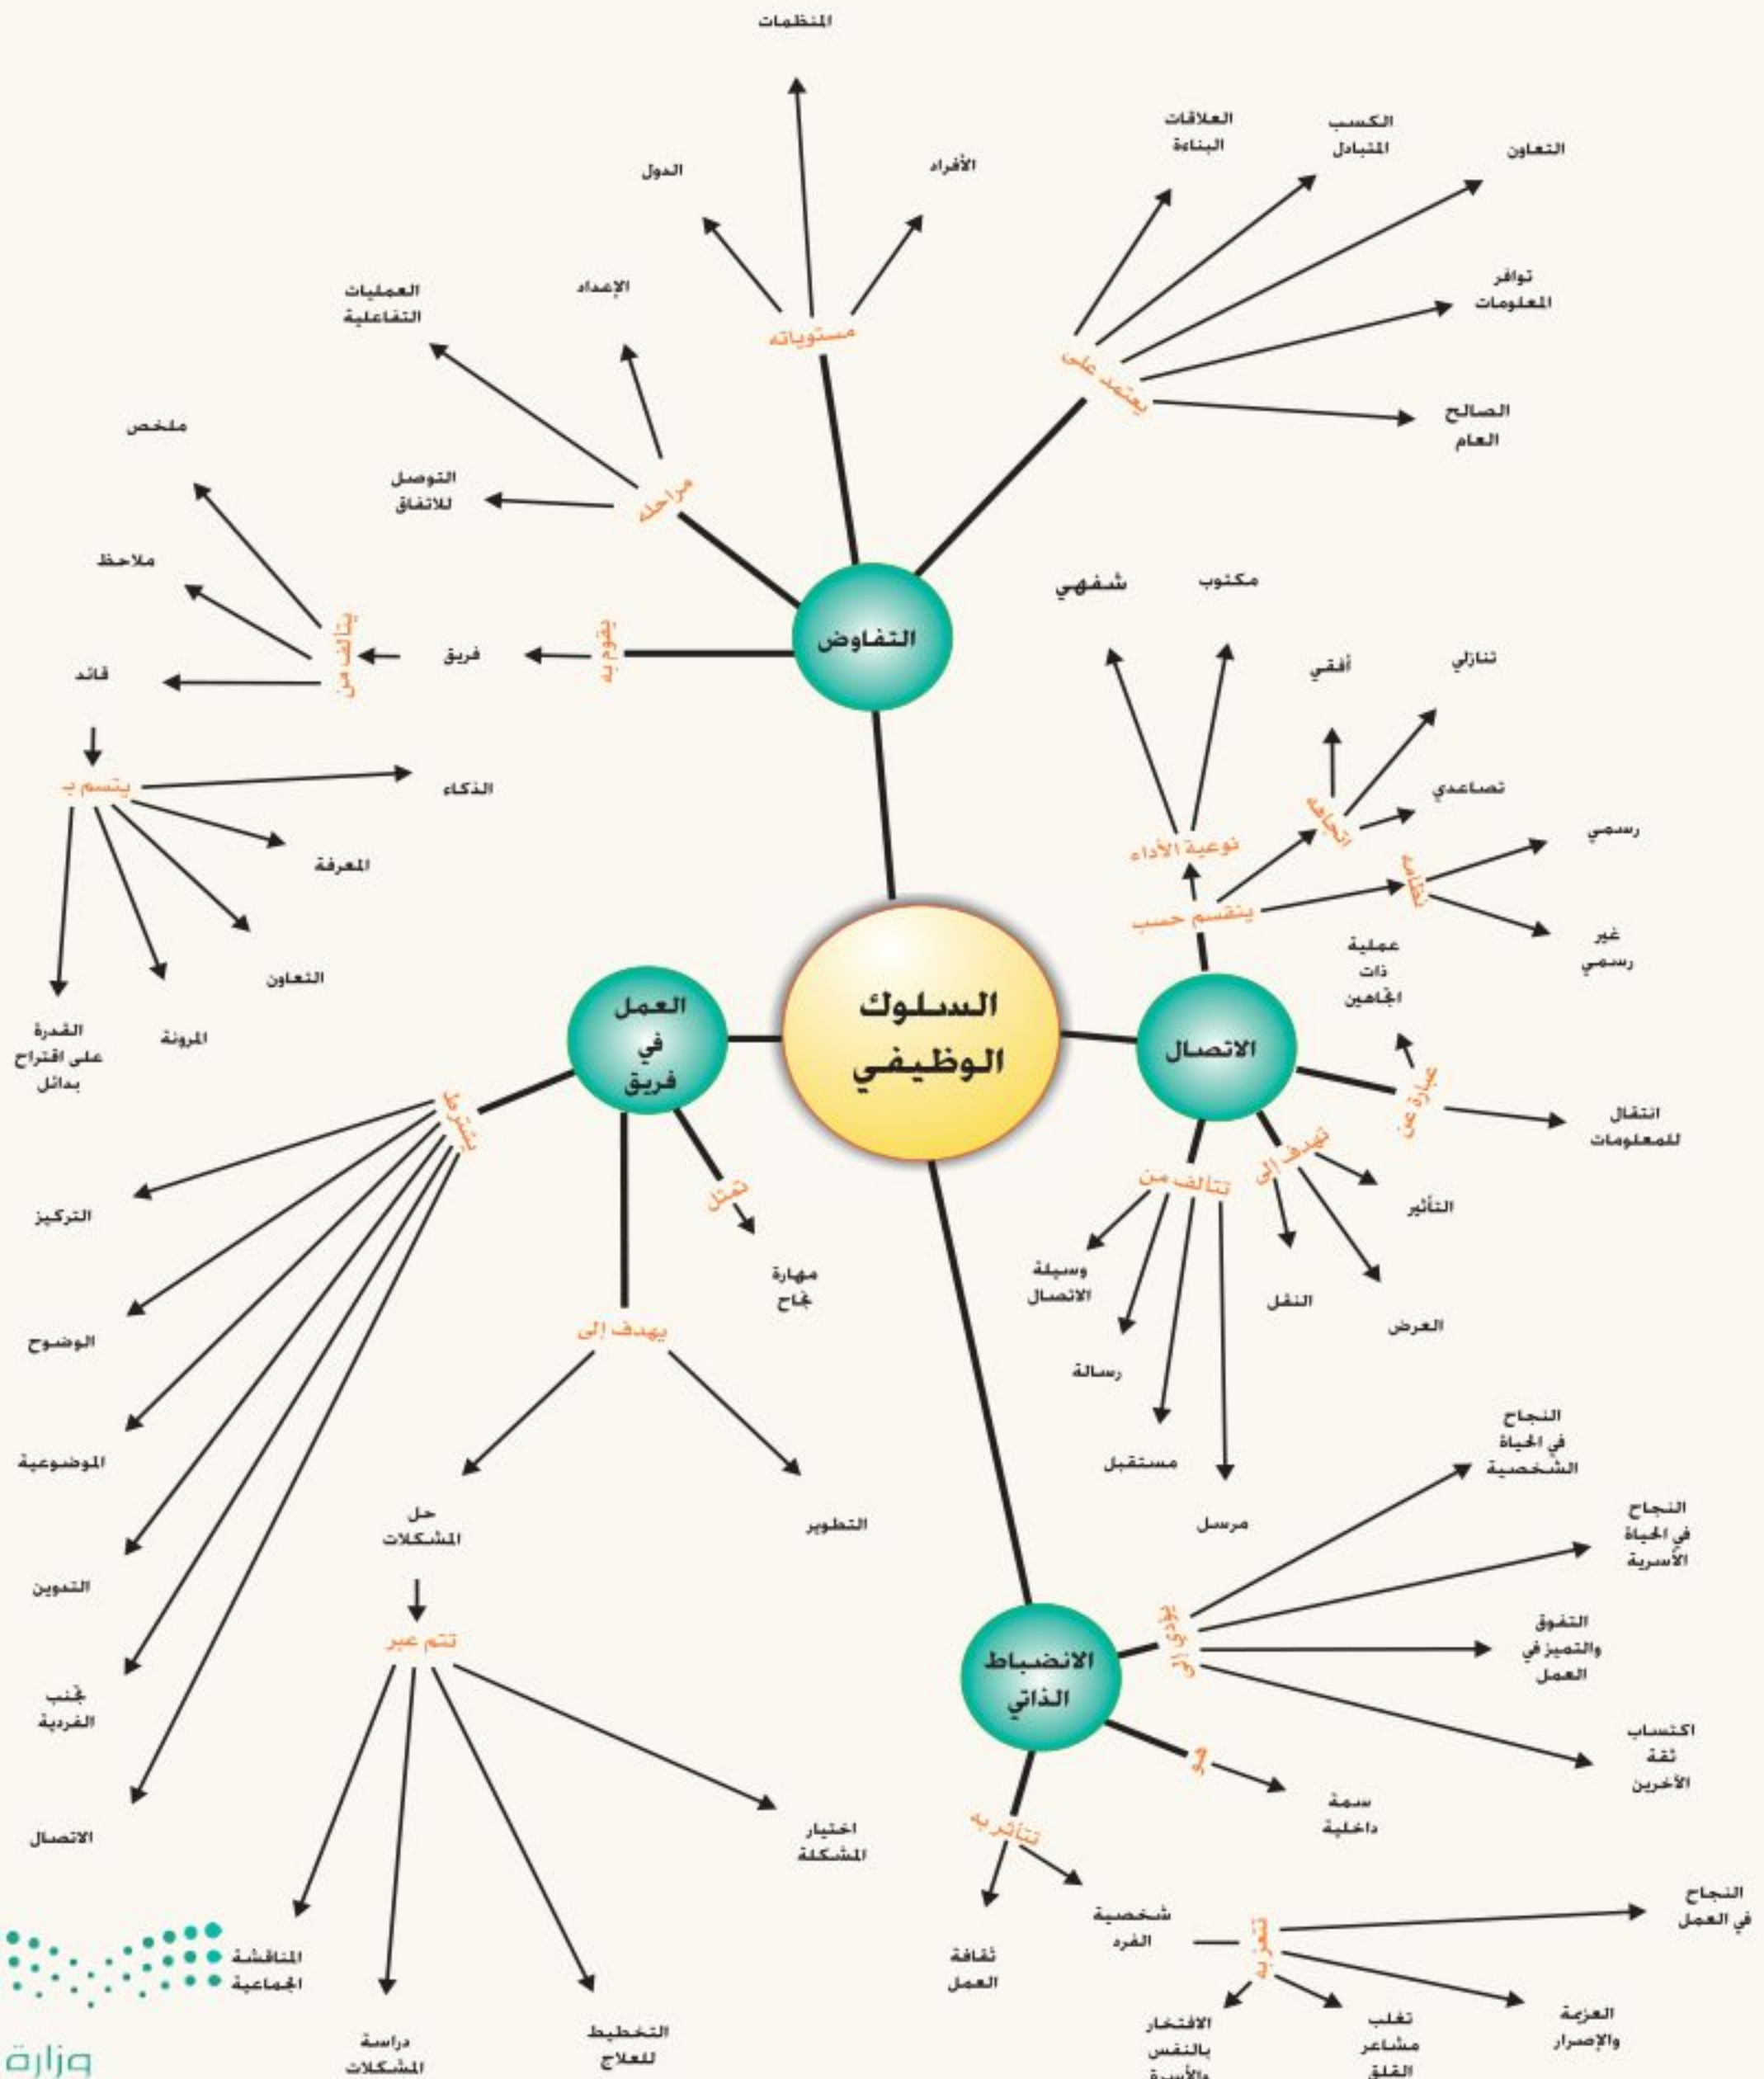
المنظمات

الدول

الأفراد

العلاقات البناءة

الكسب المتبادل

التعاون

العمليات التفاعلية

الإعداد

مستوياته

توافر المعلومات

يعتمد على

الصالح العام

ملخص

التوصل للاتفاق

مراحله

ملاحظ

شفهي

مكتوب

يتألف من

فريق

يقوم به

التفاوض

قائد

أفقي

تنازلي

نوعية الأداء

اتجاهه

تصاعدي

يتسم بـ

الذكاء

رسمي

نطاقه

المعرفة

ينقسم حسب

غير رسمي

التعاون

عملية ذات اتجاهين

القدرة على اقتراح بدائل

المرونة

العمل في فريق

السلوك الوظيفي

الاتصال

عبارة عن

انتقال للمعلومات

يشترط

يهدف إلى

التركيز

تمثل

تتألف من

التأثير

مهارة نجاح

وسيلة الاتصال

النقل

العرض

الوضوح

يهدف إلى

رسالة

الموضوعية

مستقبل

النجاح في الحياة الشخصية

حل المشكلات

التطوير

مرسل

النجاح في الحياة الأسرية

التدوين

تتم عبر

يؤدي إلى

التفوق والتميز في العمل

تجنب الفردية

الانضباط الذاتي

اكتساب ثقة الآخرين

هو

سمة داخلية

الاتصال

اختيار المشكلة

تتأثر به

النجاح في العمل

شخصية الفرد

تعززه

ثقافة العمل

المناقشة الجماعية

العزيمة والإصرار

دراسة المشكلات

التخطيط للعلاج

الافتخار بالنفس والأسرة

تغلب مشاعر القلق

وزارة